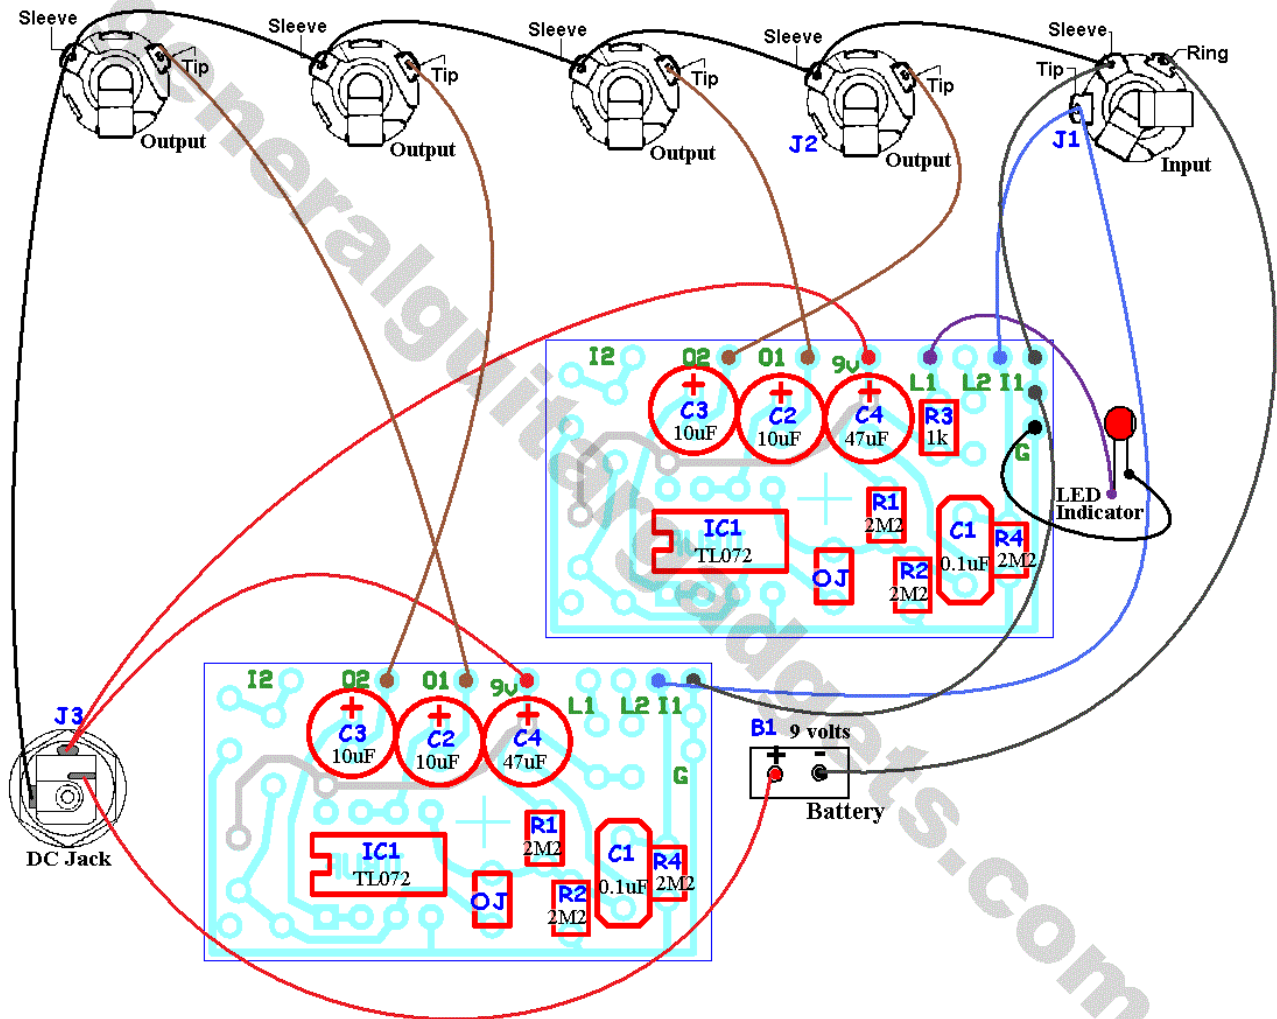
Sleeve
Tip
Output
Sleeve
Tip
Output
Sleeve
Tip
Output
Sleeve
Tip
J2
Output
Sleeve
Ring
Tip
J1
Input

generalguitargadgets.com

I2
O2
O1
9v
L1
L2
I1
C3
10uF
C2
10uF
C4
47uF
R3
1k
G
R1
2M2
IC1
TL072
C1
0.1uF
R4
2M2
OJ
R2
2M2
LED
Indicator

J3
DC Jack

I2
O2
O1
9v
L1
L2
I1
C3
10uF
C2
10uF
C4
47uF
G
R1
2M2
IC1
TL072
C1
0.1uF
R4
2M2
OJ
R2
2M2

B1 9 volts
+
-
Battery